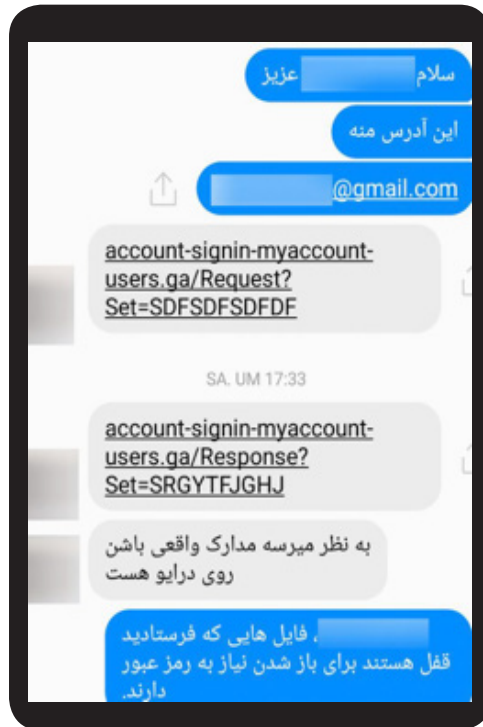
سلام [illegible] عزیز

این آدرس منه

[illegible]@gmail.com

account-signin-myaccount-users.ga/Request?Set=SDFSDFSDFDF

SA. UM 17:33

account-signin-myaccount-users.ga/Response?Set=SRGYTFJGHJ

به نظر میرسه مدارک واقعی باشن روی درایو هست

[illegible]، فایل هایی که فرستادید قفل هستند برای باز شدن نیاز به رمز عبور دارند.